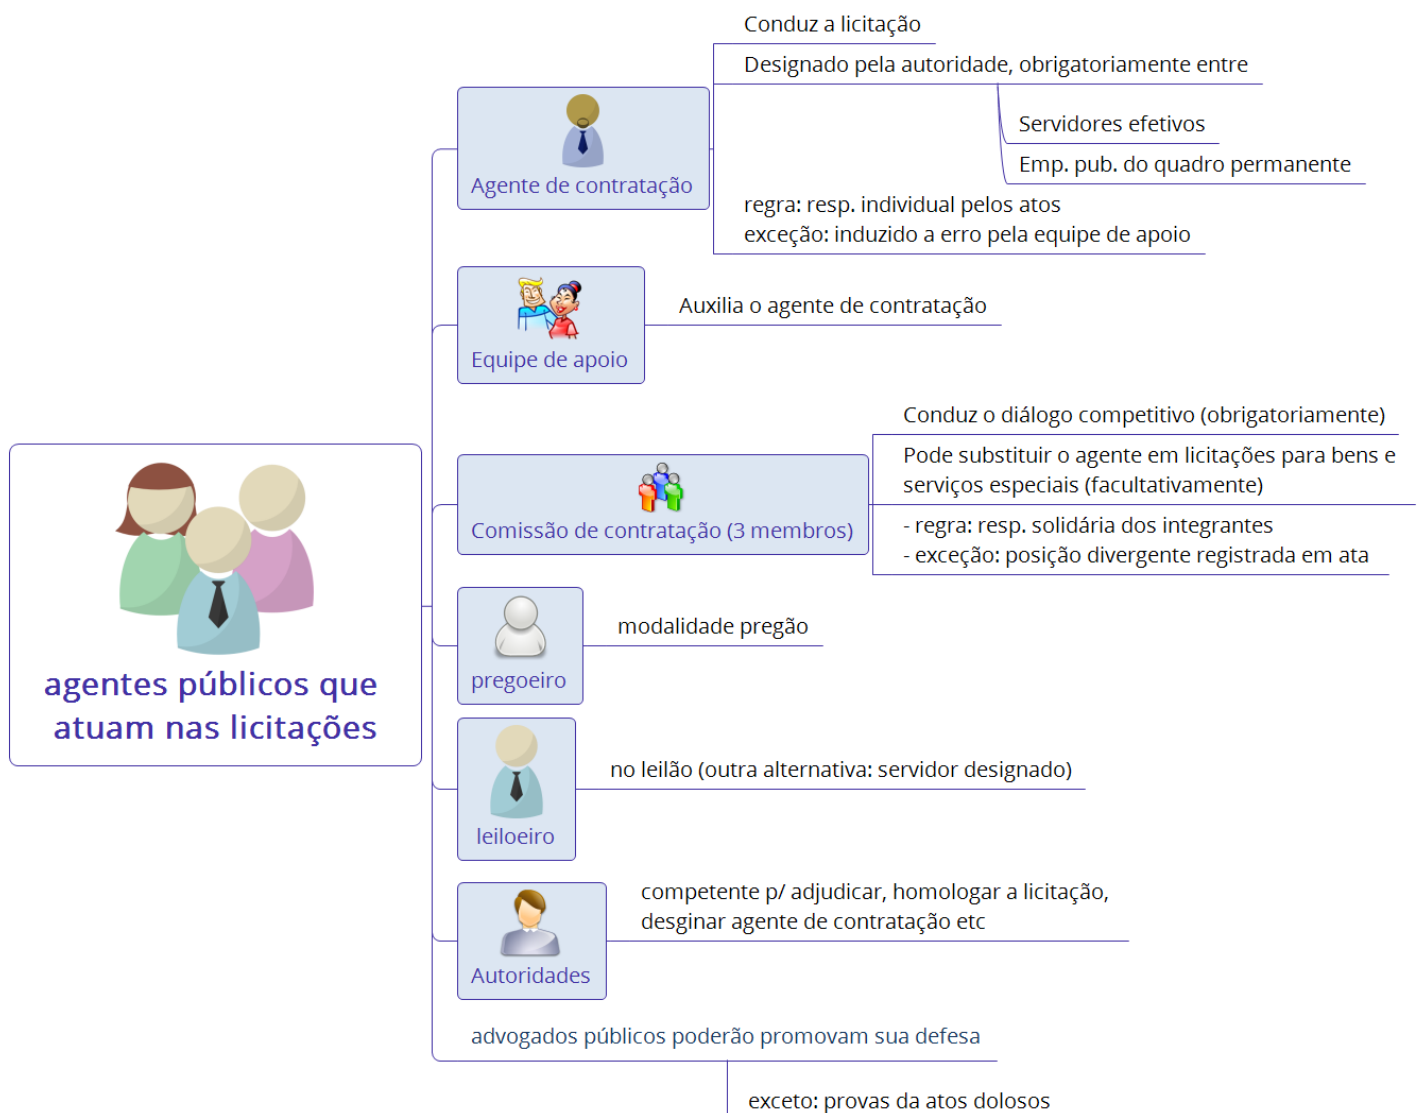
agentes públicos que atuam nas licitações

Agente de contratação

Conduz a licitação

Designado pela autoridade, obrigatoriamente entre

Servidores efetivos

Emp. pub. do quadro permanente

regra: resp. individual pelos atos
exceção: induzido a erro pela equipe de apoio

Equipe de apoio

Auxilia o agente de contratação

Comissão de contratação (3 membros)

Conduz o diálogo competitivo (obrigatoriamente)

Pode substituir o agente em licitações para bens e serviços especiais (facultativamente)

- regra: resp. solidária dos integrantes
- exceção: posição divergente registrada em ata

pregoeiro

modalidade pregão

leiloeiro

no leilão (outra alternativa: servidor designado)

Autoridades

competente p/ adjudicar, homologar a licitação, desginar agente de contratação etc

advogados públicos poderão promovam sua defesa

exceto: provas da atos dolosos